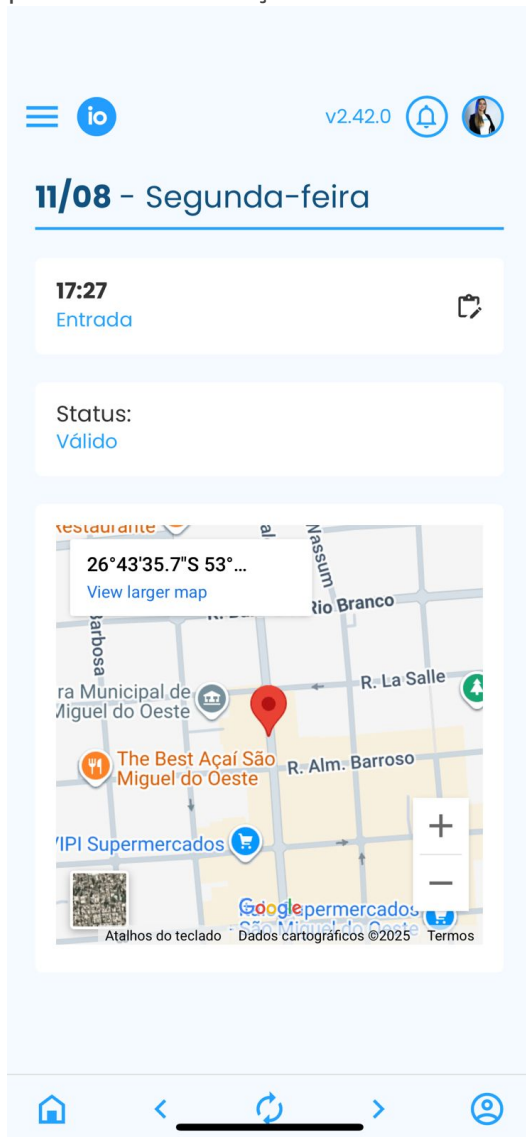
io v2.42.0

11/08 - Segunda-feira

17:27
Entrada

Status:
Válido

Restaurante
26°43'35.7"S 53°...
View larger map
Nassum
Rio Branco
Barbosa
R. La Salle
ra Municipal de
Miguel do Oeste
The Best Açaí São Miguel do Oeste
R. Alm. Barroso
VIPI Supermercados
Google
permercados
São Miguel do Oeste
+
−
Atalhos do teclado Dados cartográficos ©2025 Termos